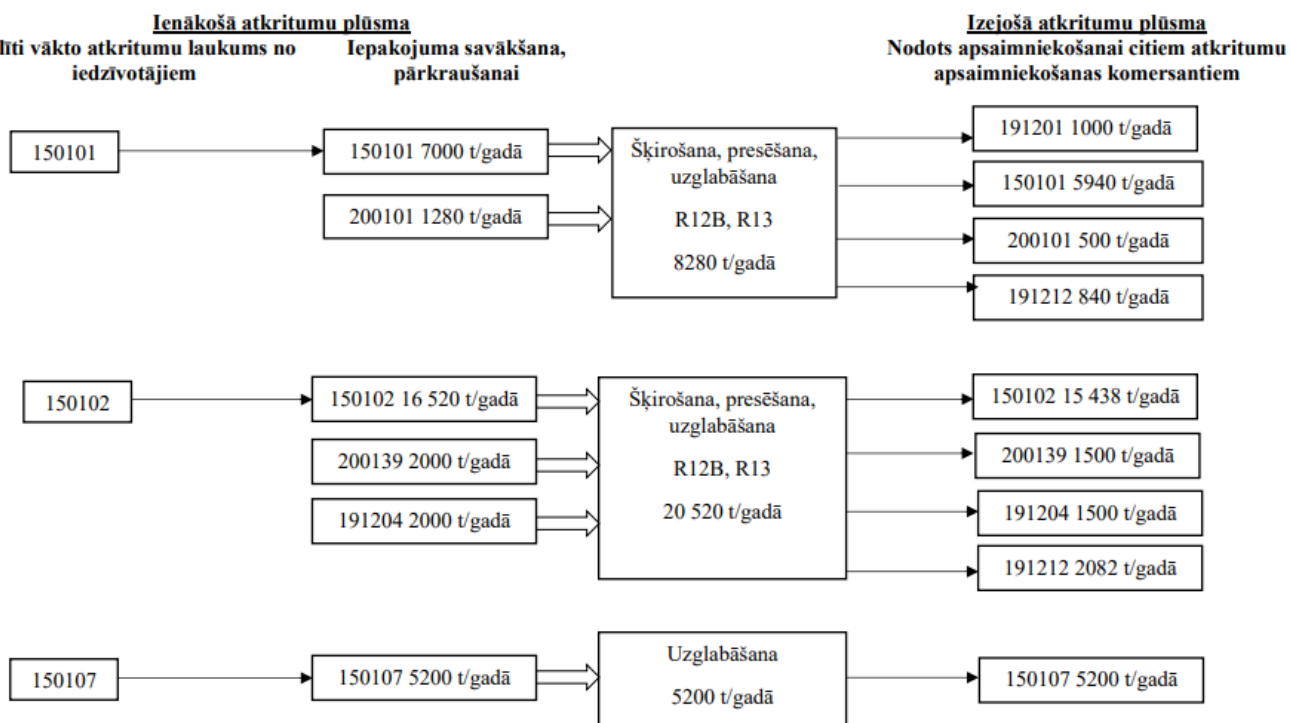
Ienākošā atkritumu plūsma

līti vākto atkritumu laukums no iedzīvotājiem

Iepakojuma savākšana, pārkraušanai

Izejošā atkritumu plūsma

Nodots apsaimniekošanai citiem atkritumu apsaimniekošanas komersantiem

150101

150101 7000 t/gadā

200101 1280 t/gadā

Šķirošana, presēšana, uzglabāšana

R12B, R13

8280 t/gadā

191201 1000 t/gadā

150101 5940 t/gadā

200101 500 t/gadā

191212 840 t/gadā

150102

150102 16 520 t/gadā

200139 2000 t/gadā

191204 2000 t/gadā

Šķirošana, presēšana, uzglabāšana

R12B, R13

20 520 t/gadā

150102 15 438 t/gadā

200139 1500 t/gadā

191204 1500 t/gadā

191212 2082 t/gadā

150107

150107 5200 t/gadā

Uzglabāšana

5200 t/gadā

150107 5200 t/gadā